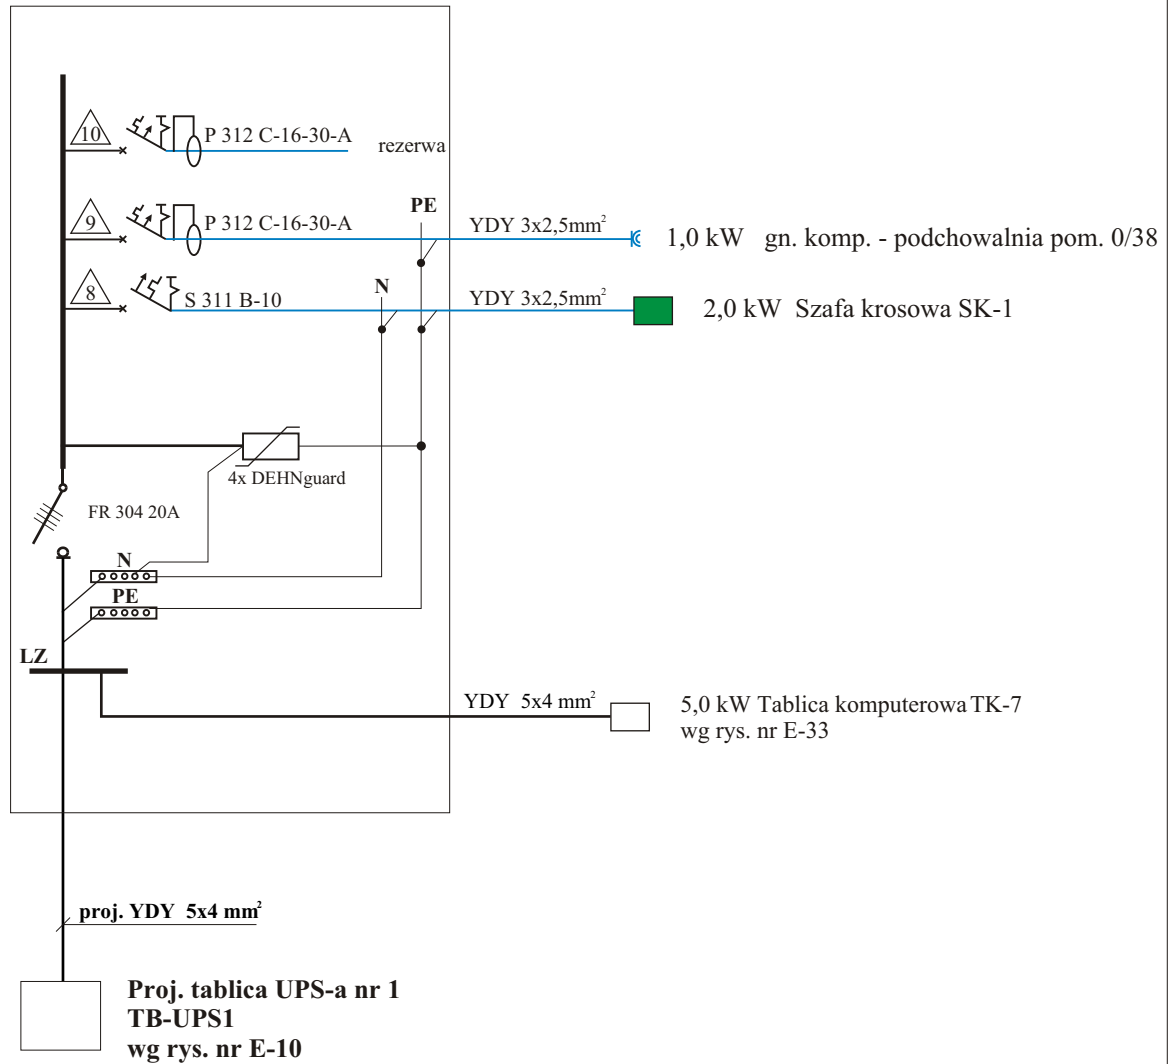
10
P 312 C-16-30-A
rezerwa

PE

9
P 312 C-16-30-A
YDY $3x2,5mm^2$
1,0 kW gn. komp. - podchowalnia pom. 0/38

8
S 311 B-10
N
YDY $3x2,5mm^2$
2,0 kW Szafa krosowa SK-1

4x DEHNguard

FR 304 20A

N

PE

LZ

YDY $5x4$ $mm^2$
5,0 kW Tablica komputerowa TK-7
wg rys. nr E-33

proj. YDY $5x4$ $mm^2$

Proj. tablica UPS-a nr 1
TB-UPS1
wg rys. nr E-10